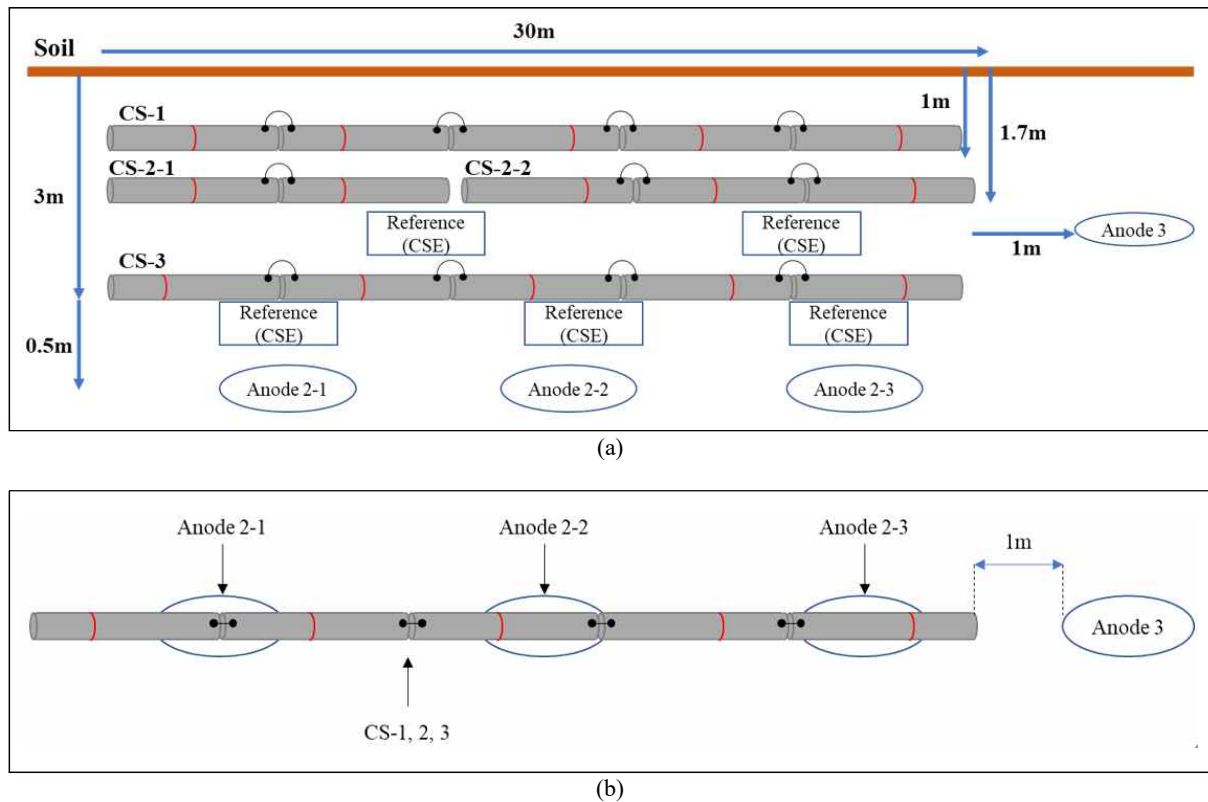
Soil
30m
1m
1.7m
CS-1
CS-2-1
CS-2-2
3m
Reference (CSE)
Reference (CSE)
1m
Anode 3
CS-3
Reference (CSE)
Reference (CSE)
Reference (CSE)
0.5m
Anode 2-1
Anode 2-2
Anode 2-3
(a)

Anode 2-1
Anode 2-2
Anode 2-3
1m
Anode 3
CS-1, 2, 3
(b)